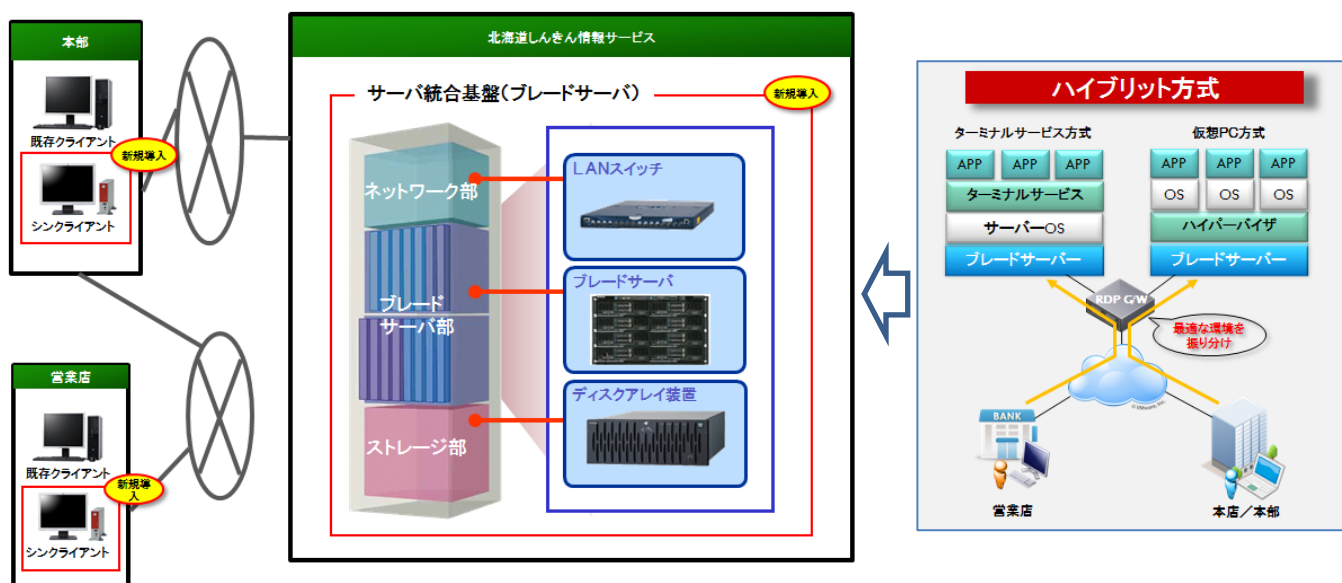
本部

既存クライアント

新規導入

シンクライアント

営業店

既存クライアント

新規導入

シンクライアント

北海道しんきん情報サービス

サーバ統合基盤(ブレードサーバ)

新規導入

ネットワーク部

ブレードサーバ部

ストレージ部

LANスイッチ

ブレードサーバ

ディスクアレイ装置

ハイブリット方式

ターミナルサービス方式

| APP | APP | APP |
|---|---|---|

ターミナルサービス

サーバーOS

ブレードサーバー

仮想PC方式

| APP | APP | APP |
|---|---|---|
| OS | OS | OS |

ハイパーバイザ

ブレードサーバー

RDP G/W

最適な環境を振り分け

BANK

営業店

本店/本部